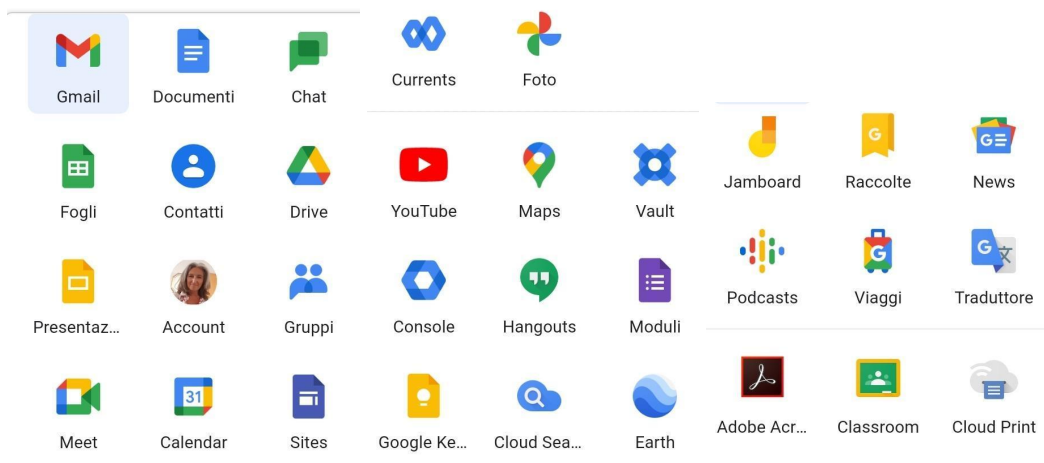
Gmail
Documenti
Chat
Fogli
Contatti
Drive
Presentaz...
Account
Gruppi
Meet
31
Calendar
Sites

Currents
Foto
YouTube
Maps
Vault
Console
Hangouts
Moduli
Google Ke...
Cloud Sea...
Earth

Jamboard
Raccolte
News
Podcasts
Viaggi
Traduttore
Adobe Acr...
Classroom
Cloud Print